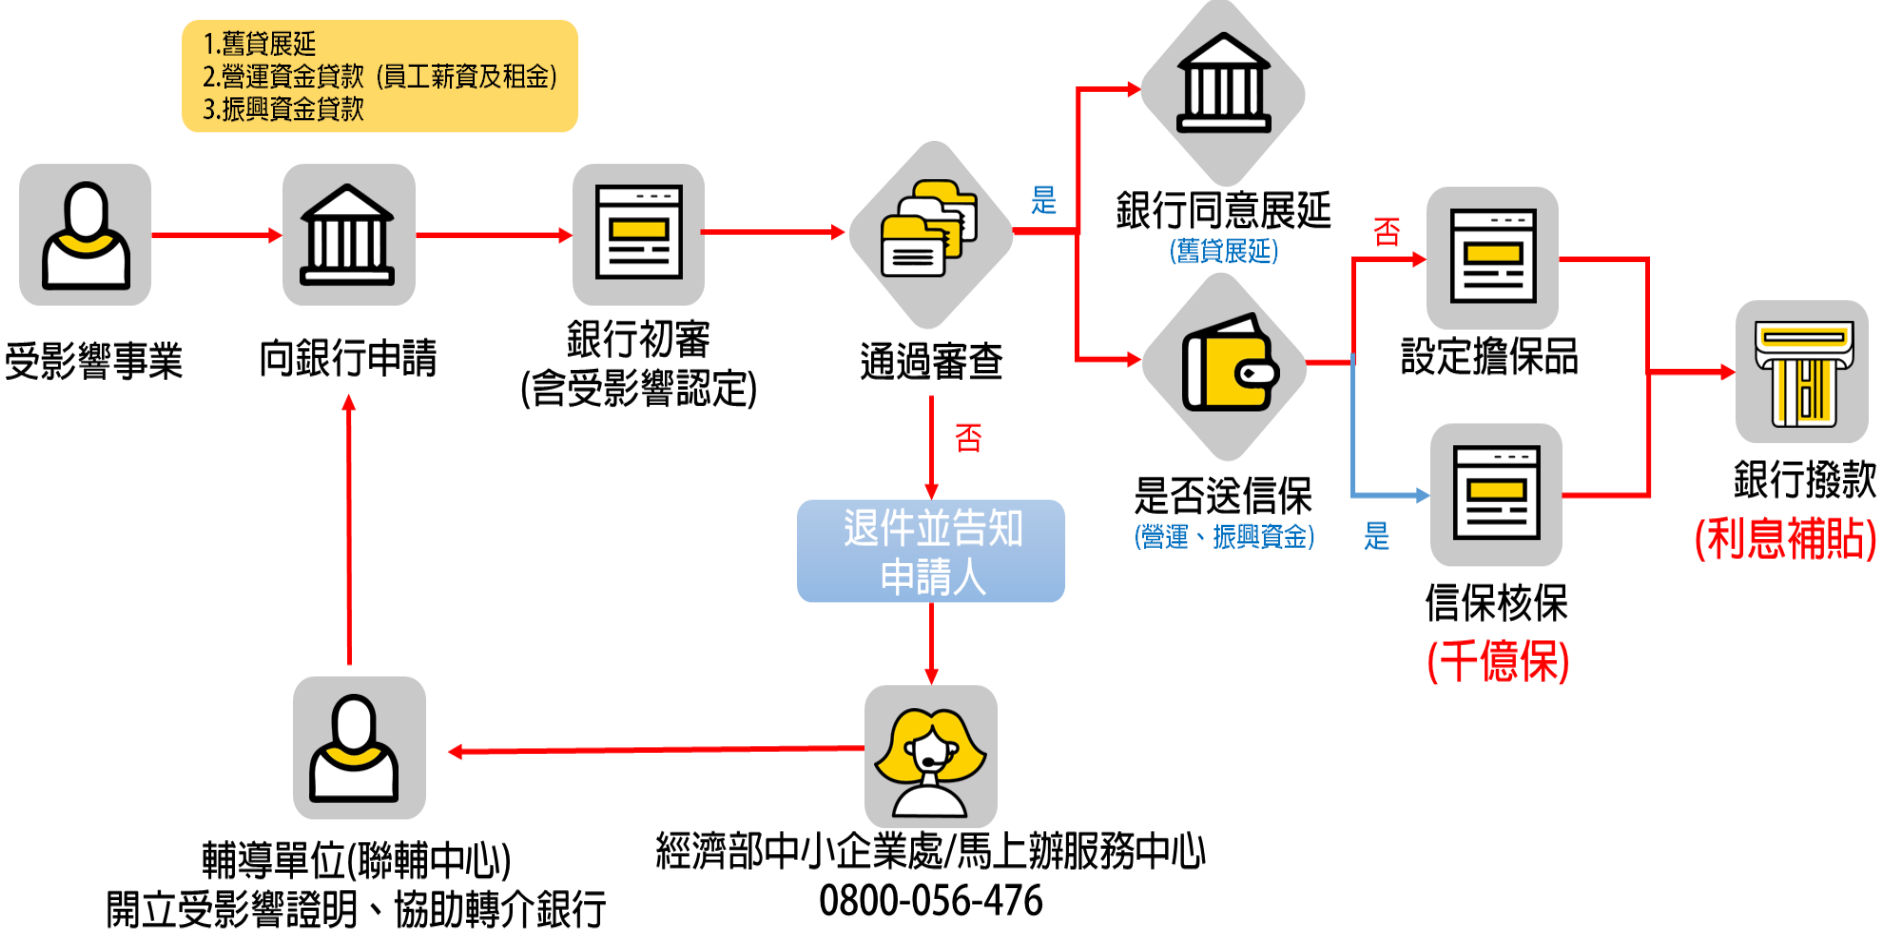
1.舊貸展延
2.營運資金貸款（員工薪資及租金）
3.振興資金貸款

受影響事業

向銀行申請

銀行初審
(含受影響認定)

通過審查

是

否

退件並告知
申請人

銀行同意展延
(舊貸展延)

否

是否送信保
(營運、振興資金)

是

設定擔保品

信保核保
(千億保)

銀行撥款
(利息補貼)

輔導單位(聯輔中心)
開立受影響證明、協助轉介銀行

經濟部中小企業處/馬上辦服務中心
0800-056-476